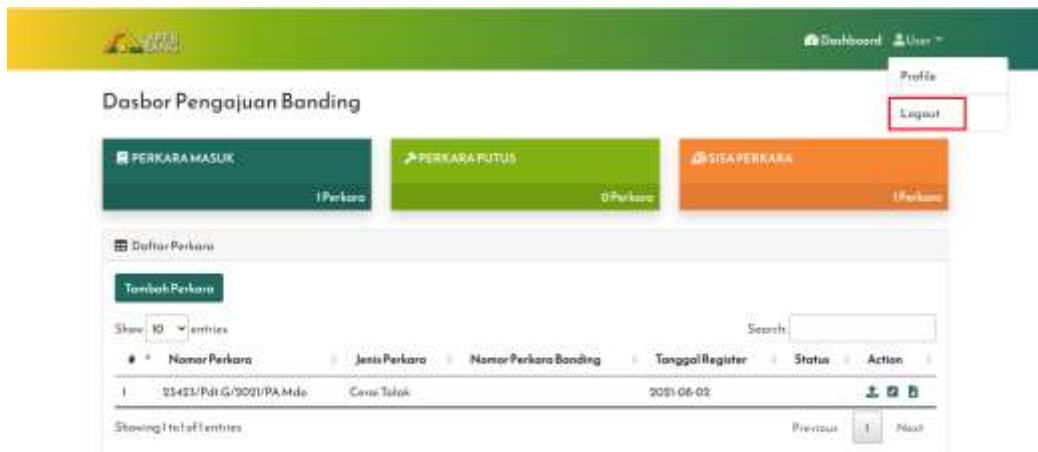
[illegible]

Dashboard User

Profile

Logout

Dasbor Pengajuan Banding

PERKARA MASUK

1 Perkara

PERKARA PUTUS

0 Perkara

SISA PERKARA

1 Perkara

Daftar Perkara

Tambah Perkara

Show 10 entries

Search:

| # | Nomor Perkara | Jenis Perkara | Nomor Perkara Banding | Tanggal Register | Status | Action |
|---|---|---|---|---|---|---|
| 1 | 25423/Pdt.G/2021/PA.Mdo | Cerai Talak | | 2021-08-02 | | |

Showing 1 to 1 of 1 entries

Previous 1 Next